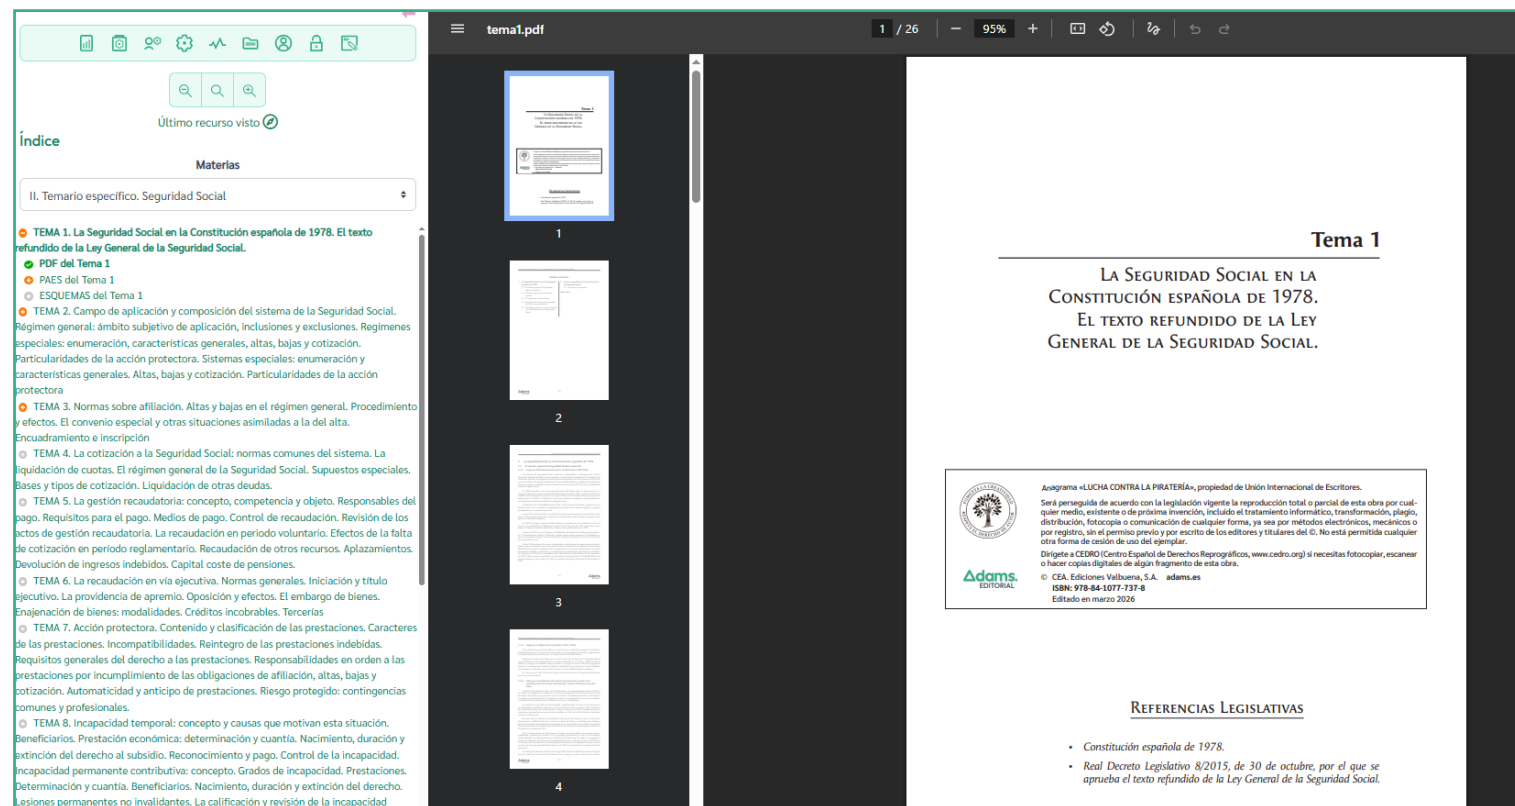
Último recurso visto

Índice

Materias

II. Temario específico. Seguridad Social

TEMA 1. La Seguridad Social en la Constitución española de 1978. El texto refundido de la Ley General de la Seguridad Social.

PDF del Tema 1

PAES del Tema 1

ESQUEMAS del Tema 1

TEMA 2. Campo de aplicación y composición del sistema de la Seguridad Social. Régimen general: ámbito subjetivo de aplicación, inclusiones y exclusiones. Regímenes especiales: enumeración, características generales, altas, bajas y cotización. Particularidades de la acción protectora. Sistemas especiales: enumeración y características generales. Altas, bajas y cotización. Particularidades de la acción protectora

TEMA 3. Normas sobre afiliación. Altas y bajas en el régimen general. Procedimiento y efectos. El convenio especial y otras situaciones asimiladas a la del alta. Encuadramiento e inscripción

TEMA 4. La cotización a la Seguridad Social: normas comunes del sistema. La liquidación de cuotas. El régimen general de la Seguridad Social. Supuestos especiales. Bases y tipos de cotización. Liquidación de otras deudas.

TEMA 5. La gestión recaudatoria: concepto, competencia y objeto. Responsables del pago. Requisitos para el pago. Medios de pago. Control de recaudación. Revisión de los actos de gestión recaudatoria. La recaudación en periodo voluntario. Efectos de la falta de cotización en período reglamentario. Recaudación de otros recursos. Aplazamientos. Devolución de ingresos indebidos. Capital coste de pensiones.

TEMA 6. La recaudación en vía ejecutiva. Normas generales. Iniciación y título ejecutivo. La providencia de apremio. Oposición y efectos. El embargo de bienes. Enajenación de bienes: modalidades. Créditos incobrables. Tercerías

TEMA 7. Acción protectora. Contenido y clasificación de las prestaciones. Caracteres de las prestaciones. Incompatibilidades. Reintegro de las prestaciones indebidas. Requisitos generales del derecho a las prestaciones. Responsabilidades en orden a las prestaciones por incumplimiento de las obligaciones de afiliación, altas, bajas y cotización. Automaticidad y anticipo de prestaciones. Riesgo protegido: contingencias comunes y profesionales.

TEMA 8. Incapacidad temporal: concepto y causas que motivan esta situación. Beneficiarios. Prestación económica: determinación y cuantía. Nacimiento, duración y extinción del derecho al subsidio. Reconocimiento y pago. Control de la incapacidad. Incapacidad permanente contributiva: concepto. Grados de incapacidad. Prestaciones. Determinación y cuantía. Beneficiarios. Nacimiento, duración y extinción del derecho. Lesiones permanentes no invalidantes. La calificación y revisión de la incapacidad

tema1.pdf 1 / 26 95%

1
2
3
4

Tema 1

La Seguridad Social en la Constitución española de 1978. El texto refundido de la Ley General de la Seguridad Social.

Anagrama «LUCHA CONTRA LA PIRATERÍA», propiedad de Unión Internacional de Escritores.

Será perseguida de acuerdo con la legislación vigente la reproducción total o parcial de esta obra por cualquier medio, existente o de próxima invención, incluido el tratamiento informático, transformación, plagio, distribución, fotocopia o comunicación de cualquier forma, ya sea por métodos electrónicos, mecánicos o por registro, sin el permiso previo y por escrito de los editores y titulares del ©. No está permitida cualquier otra forma de cesión de uso del ejemplar.

Dirígete a CEDRO (Centro Español de Derechos Reprográficos, www.cedro.org) si necesitas fotocopiar, escanear o hacer copias digitales de algún fragmento de esta obra.

Adams. EDITORIAL

© CEA. Ediciones Valbuena, S.A. adams.es
ISBN: 978-84-1077-737-8
Editado en marzo 2026

Referencias Legislativas

• Constitución española de 1978.
• Real Decreto Legislativo 8/2015, de 30 de octubre, por el que se aprueba el texto refundido de la Ley General de la Seguridad Social.